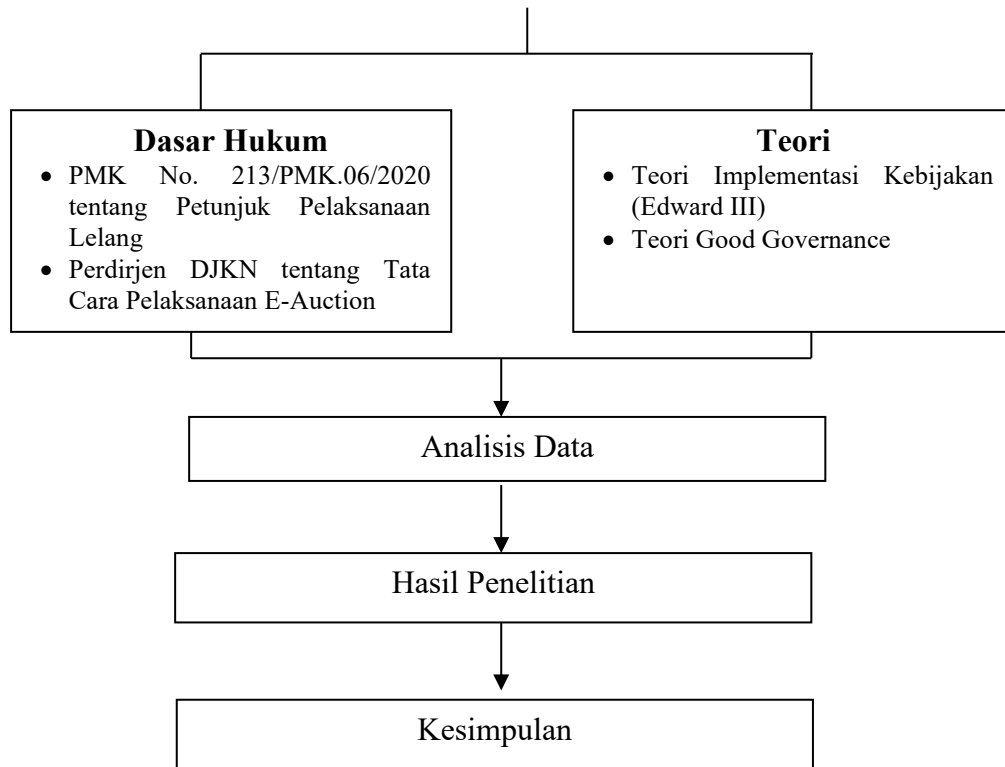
**Dasar Hukum**
- PMK No. 213/PMK.06/2020 tentang Petunjuk Pelaksanaan Lelang
- Perdirjen DJKN tentang Tata Cara Pelaksanaan E-Auction

**Teori**
- Teori Implementasi Kebijakan (Edward III)
- Teori Good Governance

Analisis Data

Hasil Penelitian

Kesimpulan